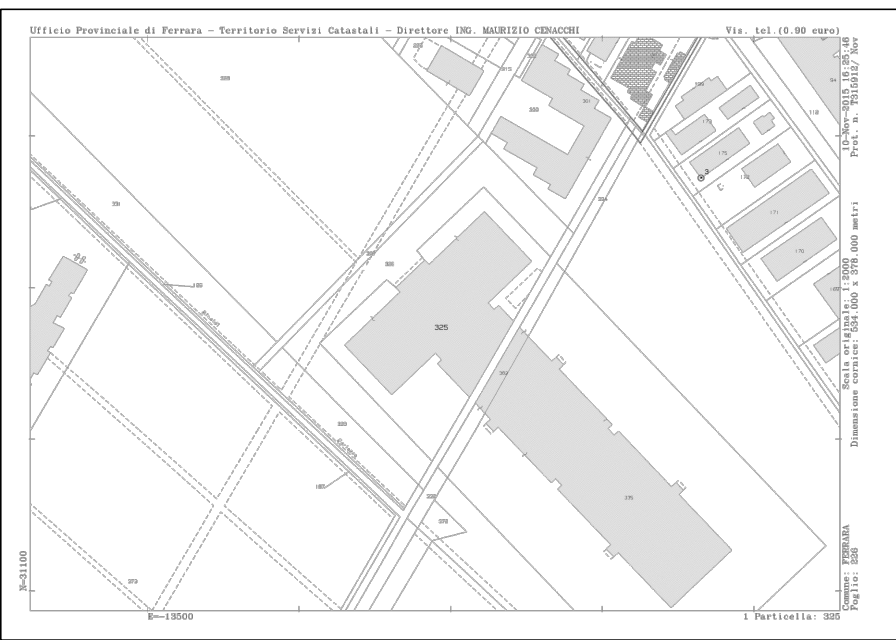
Ufficio Provinciale di Ferrara - Territorio Servizi Catastali - Direttore ING. MAURIZIO CENACCHI

Vis. tel.(0.90 euro)

10-Nov-2015 16:25:46
Prot. n. T315912/ Nov

Scala originale: 1:2000
Dimensione cornice: 534.000 x 378.000 metri

Comune: FERRARA
Foglio: 226

325

375

171

170

175

3

N=31100

E=-13500

1 Particella: 325